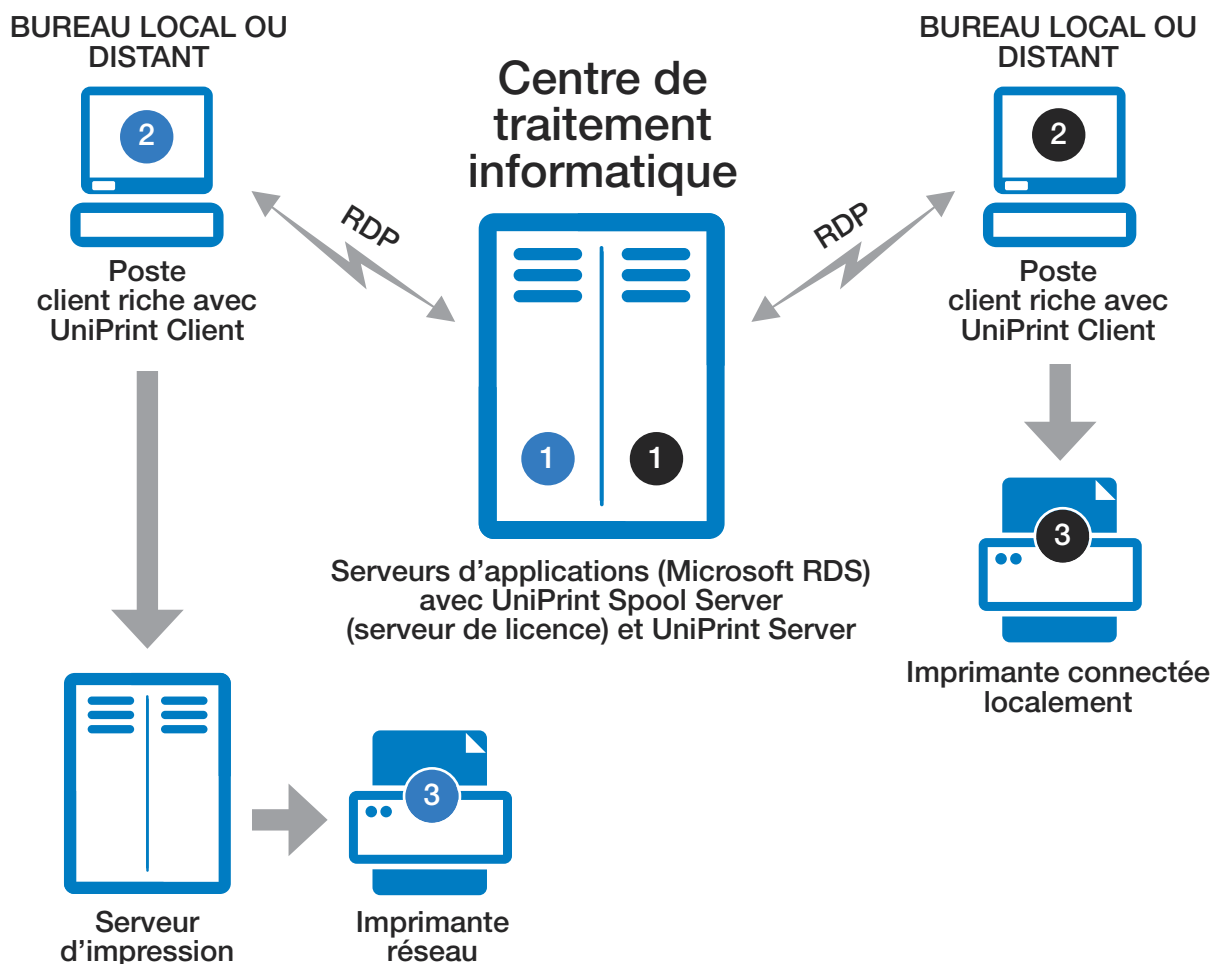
BUREAU LOCAL OU DISTANT

2

Poste client riche avec UniPrint Client

Centre de traitement informatique

RDP

RDP

1

1

Serveurs d'applications (Microsoft RDS) avec UniPrint Spool Server (serveur de licence) et UniPrint Server

BUREAU LOCAL OU DISTANT

2

Poste client riche avec UniPrint Client

3

Imprimante connectée localement

Serveur d'impression

3

Imprimante réseau